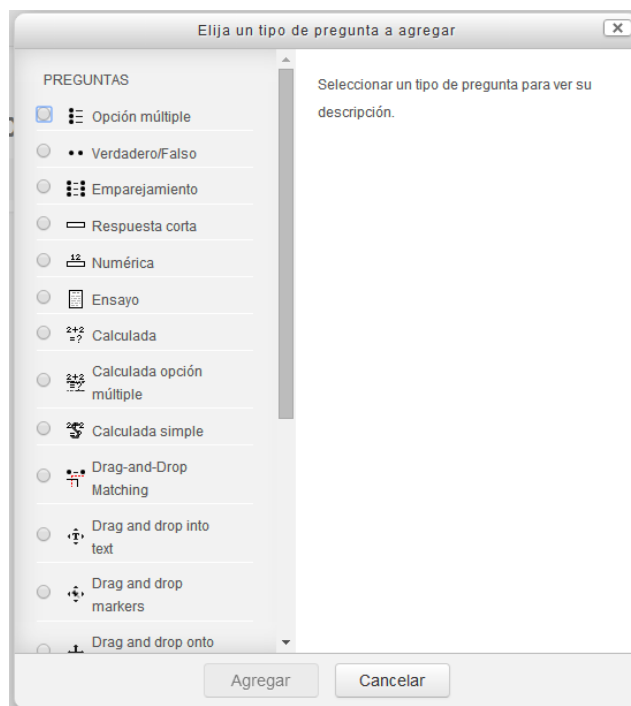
Elija un tipo de pregunta a agregar

X

PREGUNTAS

Opción múltiple

Verdadero/Falso

Emparejamiento

Respuesta corta

Numérica

Ensayo

Calculada

Calculada opción múltiple

Calculada simple

Drag-and-Drop Matching

Drag and drop into text

Drag and drop markers

Drag and drop onto

Seleccionar un tipo de pregunta para ver su descripción.

Agregar

Cancelar